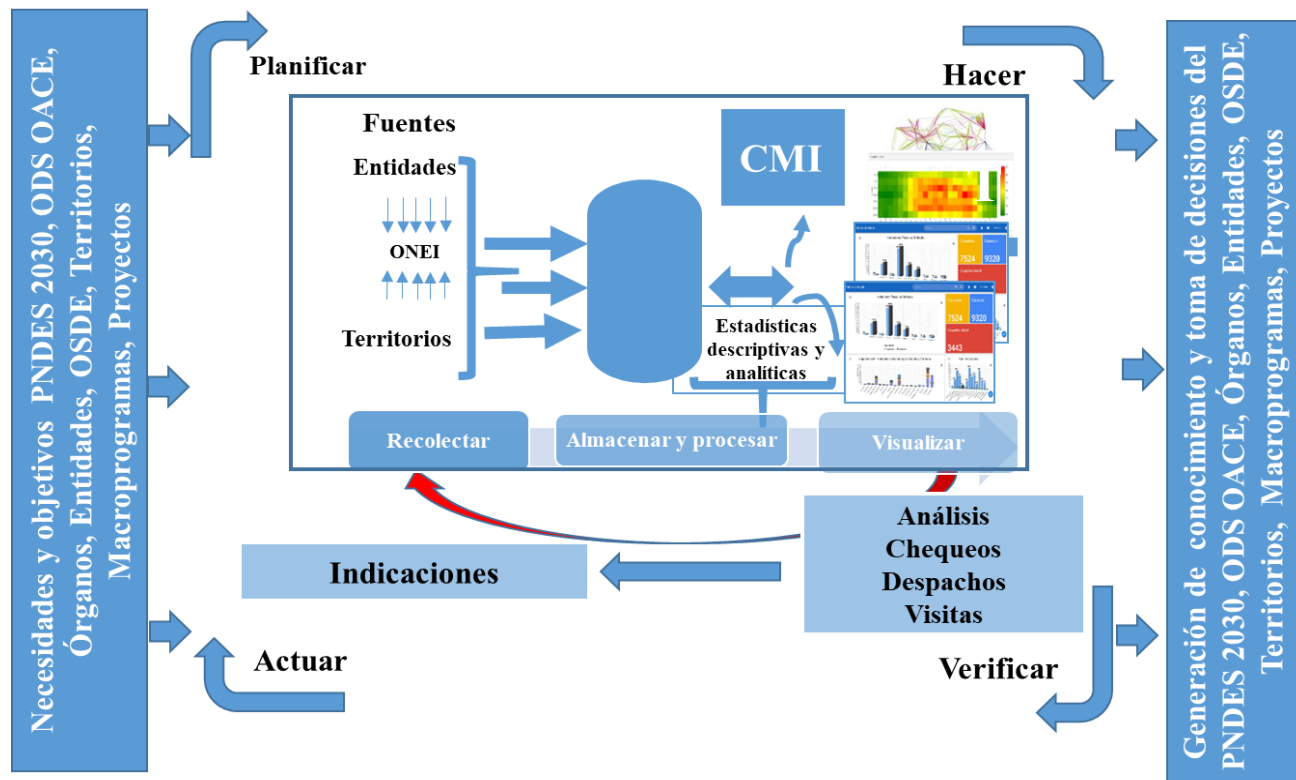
Necesidades y objetivos PNDES 2030, ODS OACE, Órganos, Entidades, OSDE, Territorios, Macroprogramas, Proyectos

Planificar

Hacer

Fuentes

Entidades

ONEI

Territorios

CMI

7524
9320

7524
9320
3443

Estadísticas descriptivas y analíticas

Recolectar

Almacenar y procesar

Visualizar

Análisis
Chequeos
Despachos
Visitas

Indicaciones

Actuar

Verificar

Generación de conocimiento y toma de decisiones del PNDES 2030, ODS OACE, Órganos, Entidades, OSDE, Territorios, Macroprogramas, Proyectos